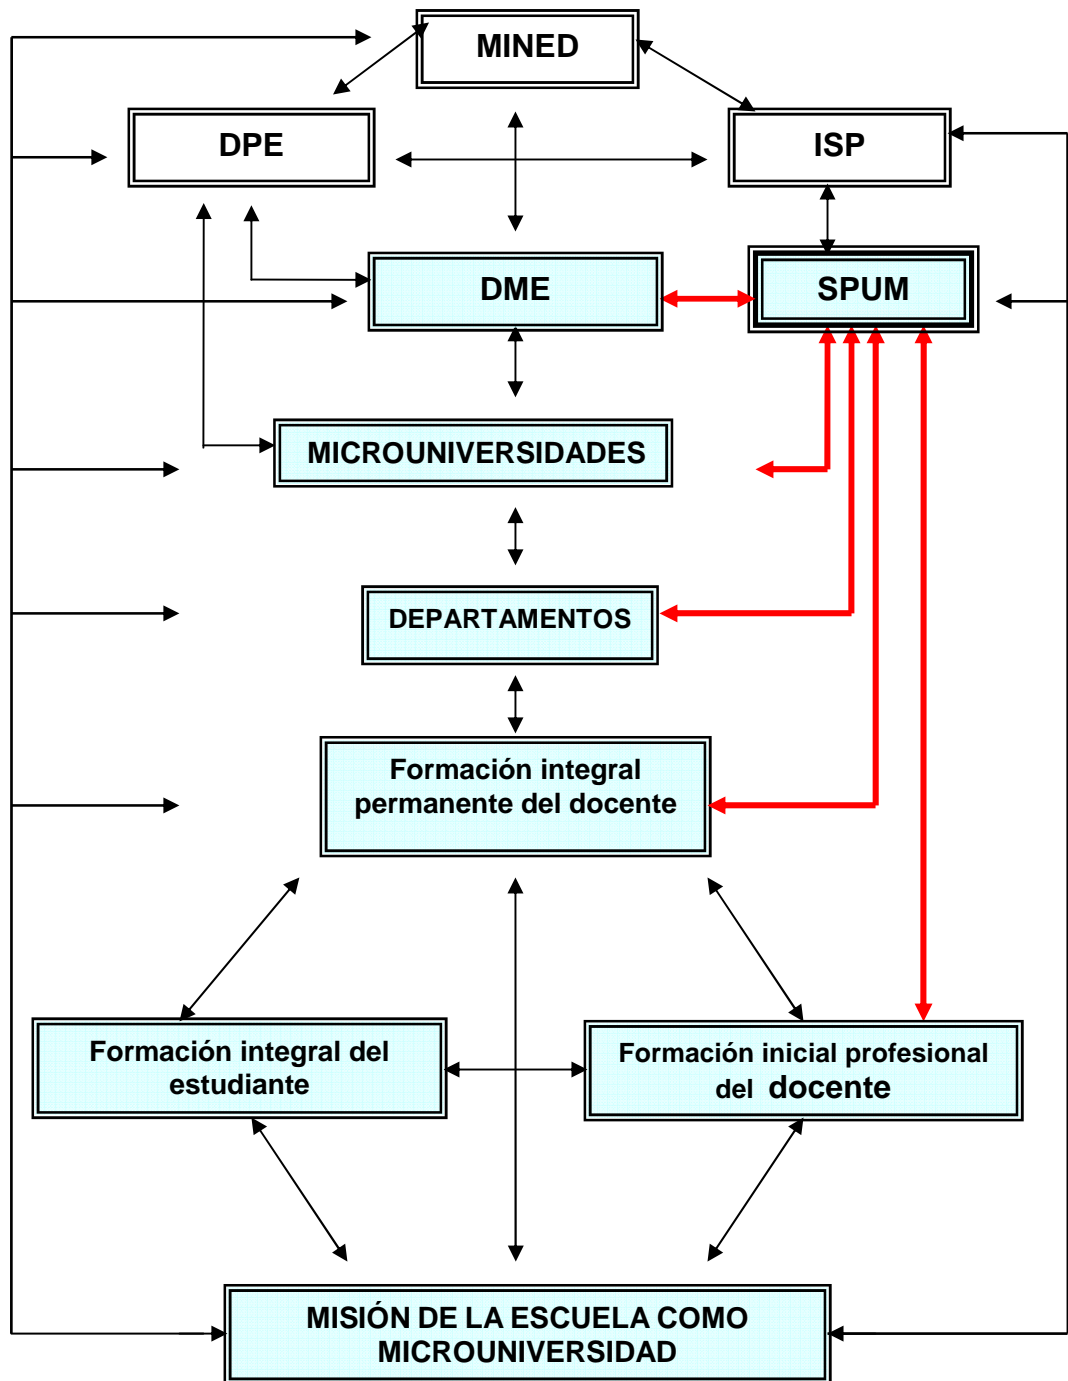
MINED

DPE

ISP

DME

SPUM

MICROUNIVERSIDADES

DEPARTAMENTOS

Formación integral permanente del docente

Formación integral del estudiante

Formación inicial profesional del docente

MISIÓN DE LA ESCUELA COMO MICROUNIVERSIDAD